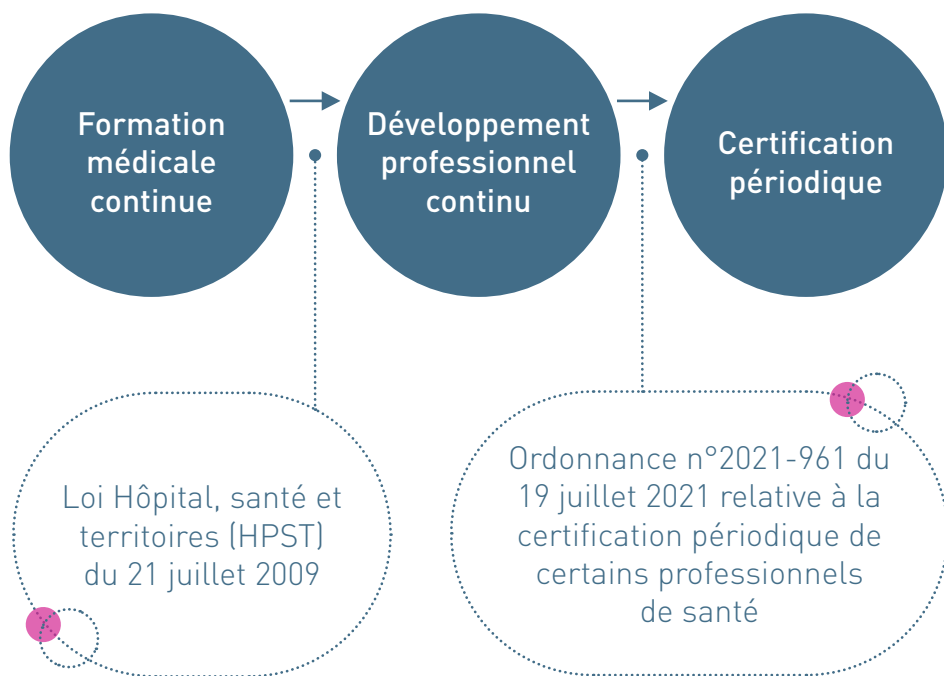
Formation médicale continue

Développement professionnel continu

Certification périodique

Loi Hôpital, santé et territoires (HPST) du 21 juillet 2009

Ordonnance n°2021-961 du 19 juillet 2021 relative à la certification périodique de certains professionnels de santé